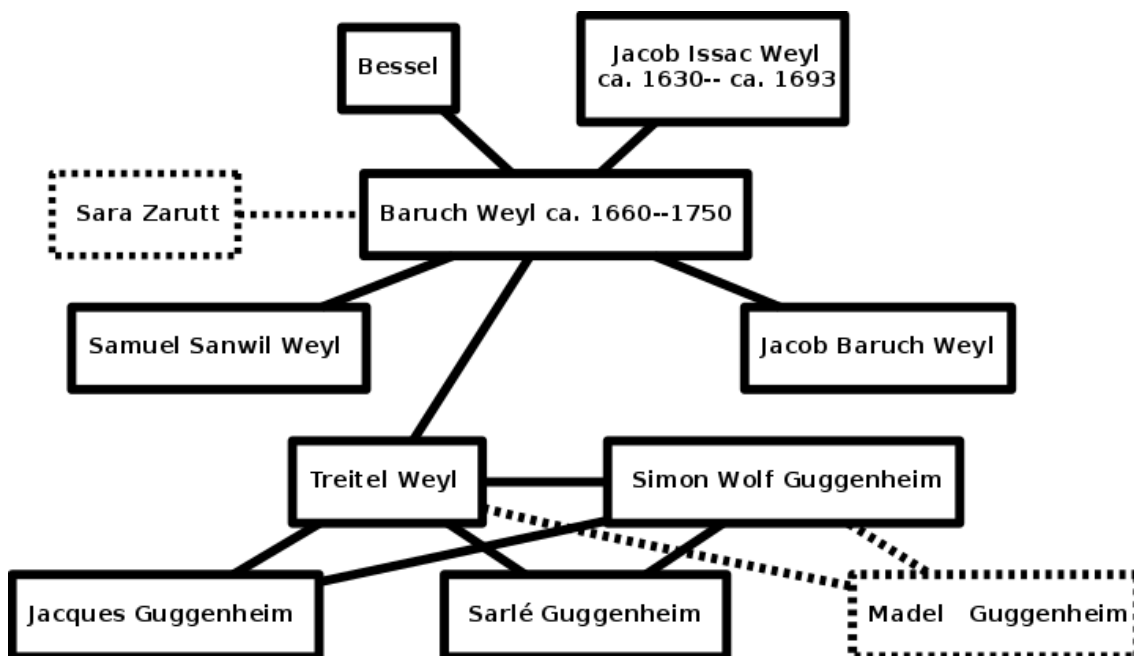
Bessel

Jacob Issac Weyl
ca. 1630-- ca. 1693

Sara Zarutt

Baruch Weyl ca. 1660--1750

Samuel Sanwil Weyl

Jacob Baruch Weyl

Treitel Weyl

Simon Wolf Guggenheim

Jacques Guggenheim

Sarlé Guggenheim

Madel Guggenheim